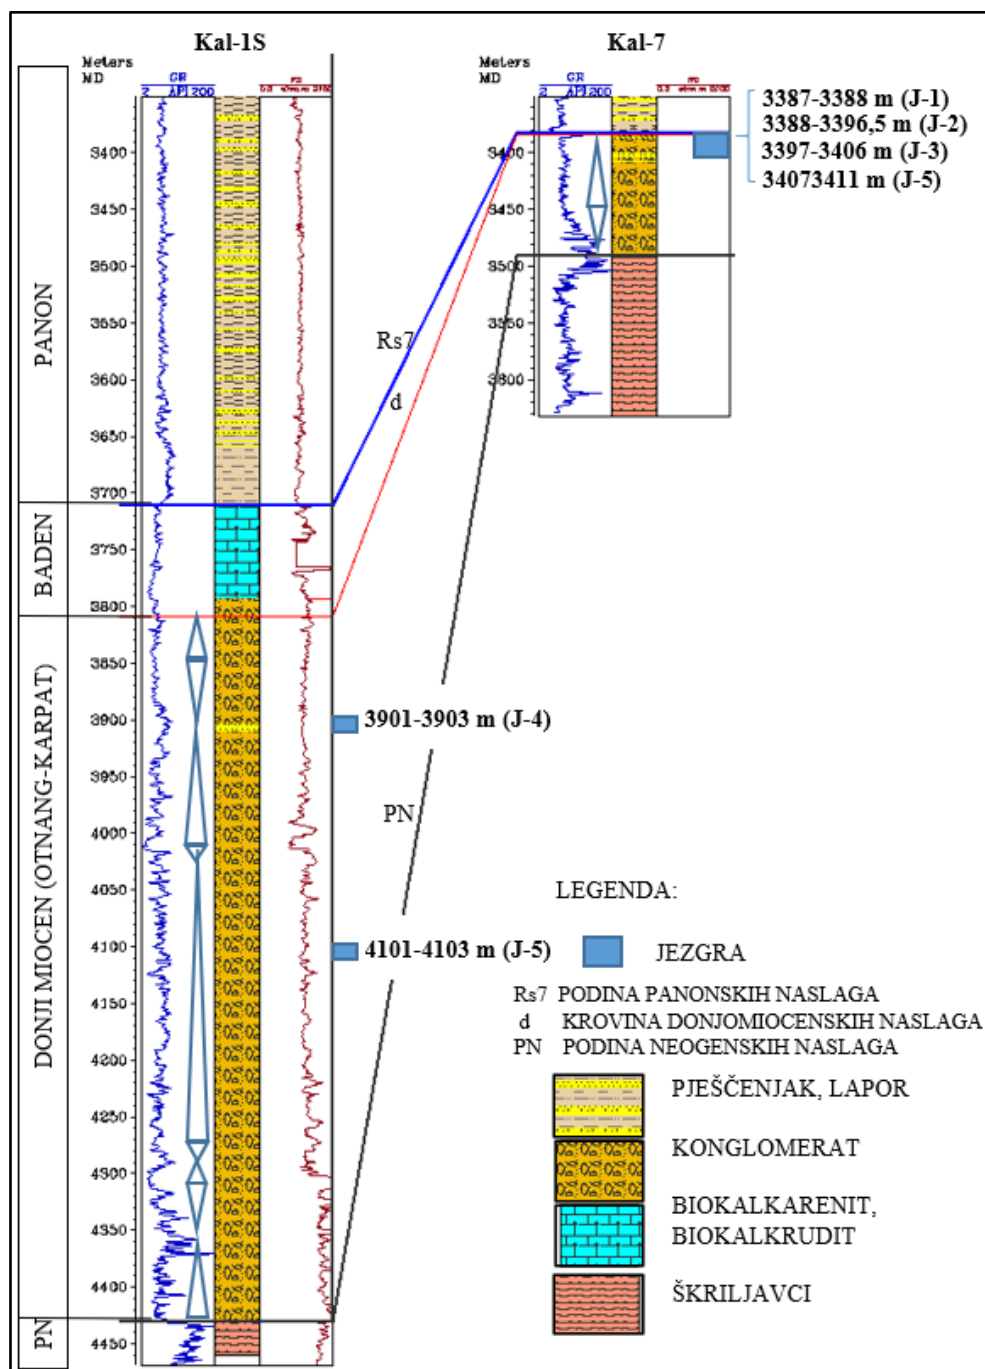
Kal-1S

Meters MD

GR
2 API 200

PANON
BADEN
DONJI MIOCEN (OTNANG-KARPAT)
PN

3400
3450
3500
3550
3600
3650
3700
3750
3800
3850
3900
3950
4000
4050
4100
4150
4200
4250
4300
4350
4400
4450

Kal-7

Meters MD

GR
2 API 200

3400
3450
3500
3550
3600

3387-3388 m (J-1)
3388-3396,5 m (J-2)
3397-3406 m (J-3)
34073411 m (J-5)

Rs7
d
PN

3901-3903 m (J-4)
4101-4103 m (J-5)

LEGENDA:
JEZGRA
Rs7 PODINA PANONSKIH NASLAGA
d KROVINA DONJOMIOCENSKIH NASLAGA
PN PODINA NEOGENSKIH NASLAGA
PJEŠČENJAK, LAPOR
KONGLOMERAT
BIOKALKARENIT, BIOKALKRUDIT
ŠKRILJAVCI